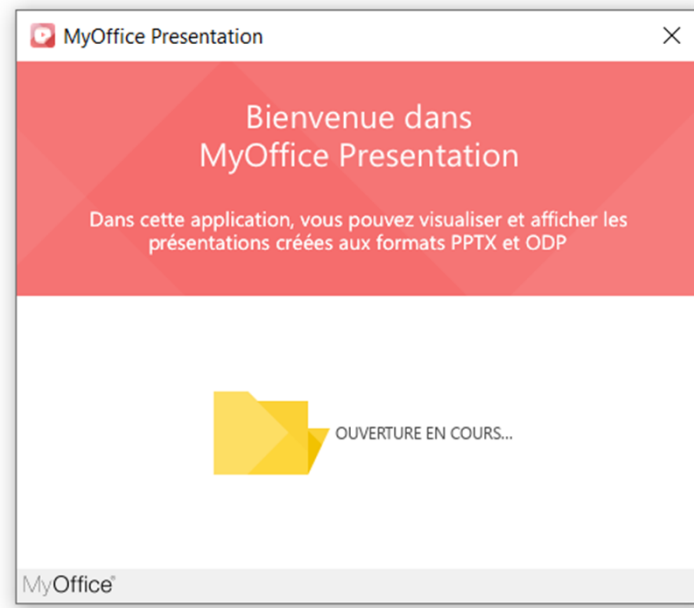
MyOffice Presentation

Bienvenue dans
MyOffice Presentation

Dans cette application, vous pouvez visualiser et afficher les présentations créées aux formats PPTX et ODP

OUVERTURE EN COURS...

MyOffice®